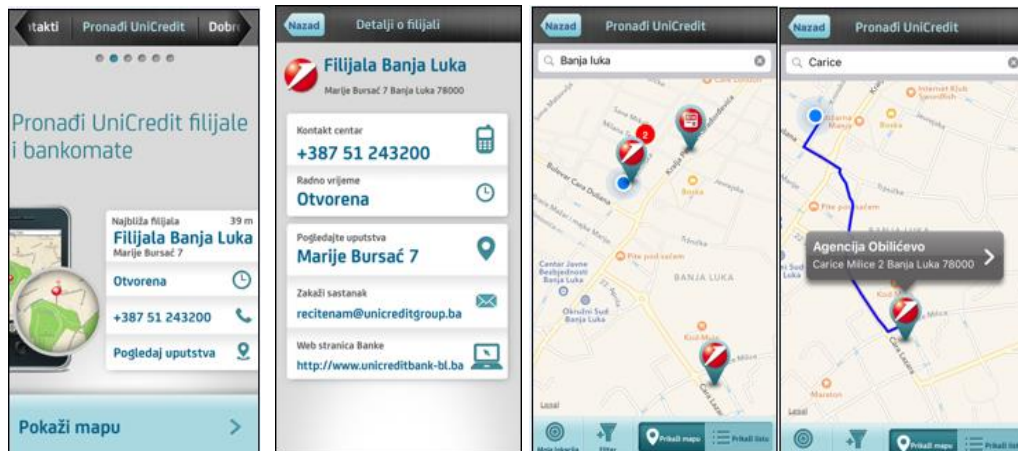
ntakti Pronađi UniCredit Dobro

Pronađi UniCredit filijale i bankomate

Najbliža filijala 39 m
Filijala Banja Luka
Marije Bursać 7

Otvorena

+387 51 243200

Pogledaj uputstva

Pokaži mapu

Nazad Detalji o filijali

Filijala Banja Luka
Marije Bursać 7 Banja Luka 78000

Kontakt centar
+387 51 243200

Radno vrijeme
Otvorena

Pogledajte uputstva
Marije Bursać 7

Zakaži sastanak
recitenam@unicreditgroup.ba

Web stranica Banke
http://www.unicreditbank-bl.ba

Nazad Pronađi UniCredit

Banja luka

2

Bulevar Cara Dušana

Bosna

Pite pod sačem

BANJA LUKA

Centar Javne Bezbjednosti Banja Luka

Okružni Sud Banja Luka

Kod Muje

Cara Lazara

Legal

Moja lokacija Filter Prikaži mapu Prikaži listu

Nazad Pronađi UniCredit

Carice

Internet Klub Sawdfish

Bosna

Pite pod sačem

Agencija Obilićevo
Carice Milice 2 Banja Luka 78000

Kod Muje

Milice

Cara Lazara

Maraton

Legal

Prikaži mapu Prikaži listu